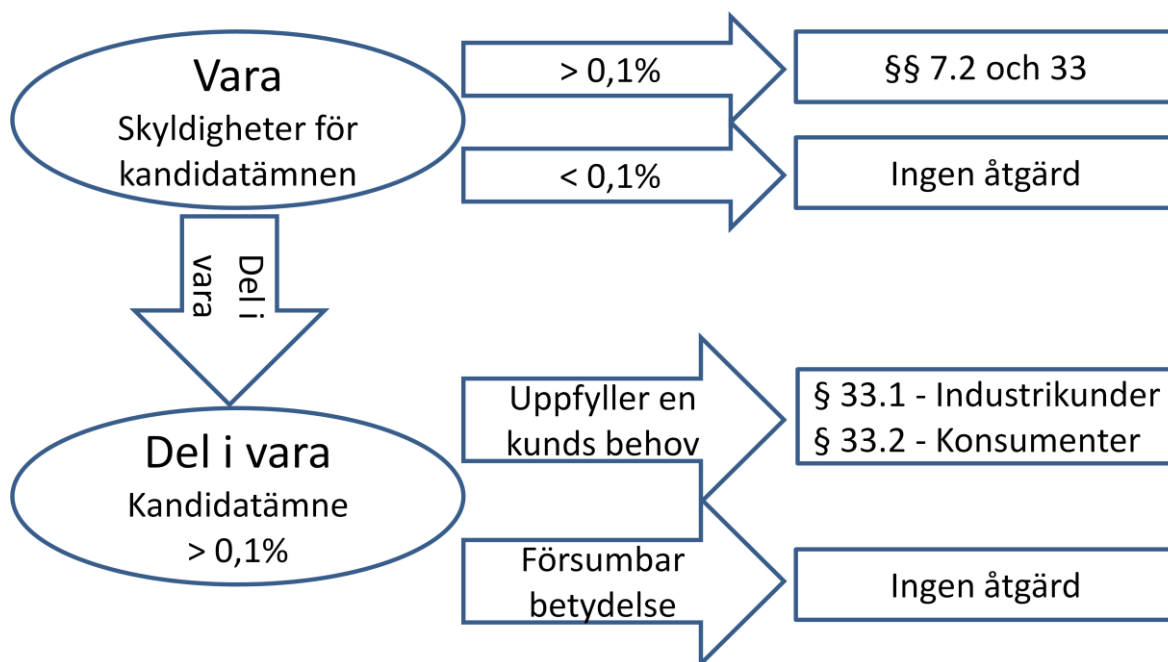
Vara
Skyldigheter för kandidatämnen

> 0,1%

§§ 7.2 och 33

< 0,1%

Ingen åtgärd

Del i vara

Del i vara
Kandidatämne
> 0,1%

Uppfyller en kunds behov

§ 33.1 - Industrikunder
§ 33.2 - Konsumenter

Försumbar betydelse

Ingen åtgärd